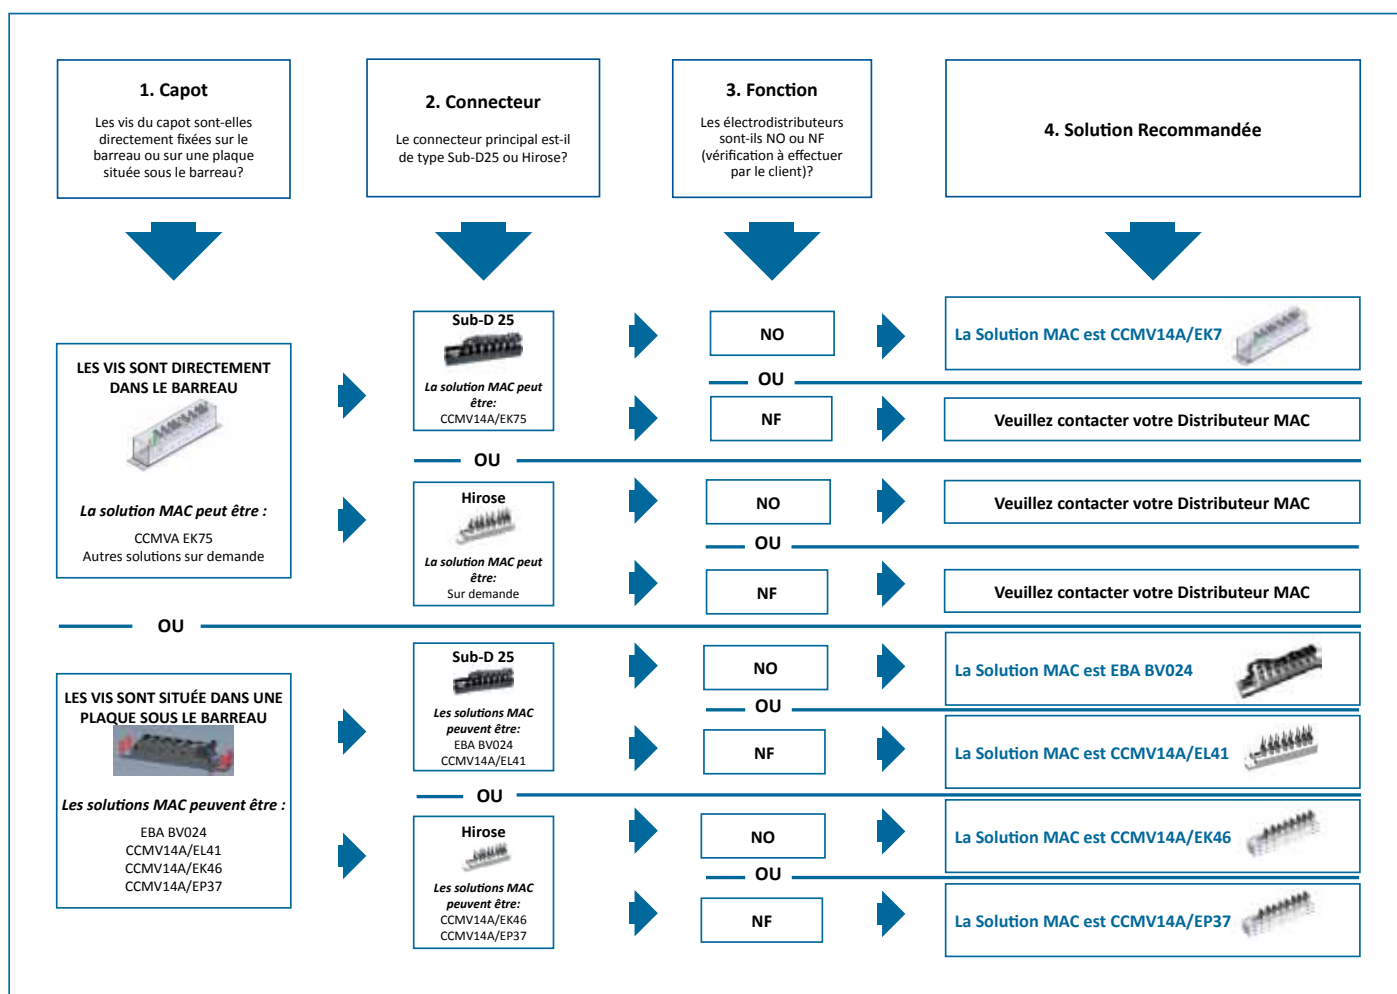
1. Capot

Les vis du capot sont-elles directement fixées sur le barreau ou sur une plaque située sous le barreau?

2. Connecteur

Le connecteur principal est-il de type Sub-D25 ou Hirose?

3. Fonction

Les électrodistributeurs sont-ils NO ou NF (vérification à effectuer par le client)?

4. Solution Recommandée

LES VIS SONT DIRECTEMENT DANS LE BARREAU

La solution MAC peut être :

CCMVA EK75
Autres solutions sur demande

Sub-D 25

La solution MAC peut être:
CCMV14A/EK75

NO

La Solution MAC est CCMV14A/EK7

OU

NF

Veuillez contacter votre Distributeur MAC

OU

Hirose

La solution MAC peut être:
Sur demande

NO

Veuillez contacter votre Distributeur MAC

OU

NF

Veuillez contacter votre Distributeur MAC

OU

LES VIS SONT SITUÉE DANS UNE PLAQUE SOUS LE BARREAU

Les solutions MAC peuvent être :

EBA BV024
CCMV14A/EL41
CCMV14A/EK46
CCMV14A/EP37

Sub-D 25

Les solutions MAC peuvent être:
EBA BV024
CCMV14A/EL41

NO

La Solution MAC est EBA BV024

OU

NF

La Solution MAC est CCMV14A/EL41

OU

Hirose

Les solutions MAC peuvent être:
CCMV14A/EK46
CCMV14A/EP37

NO

La Solution MAC est CCMV14A/EK46

OU

NF

La Solution MAC est CCMV14A/EP37